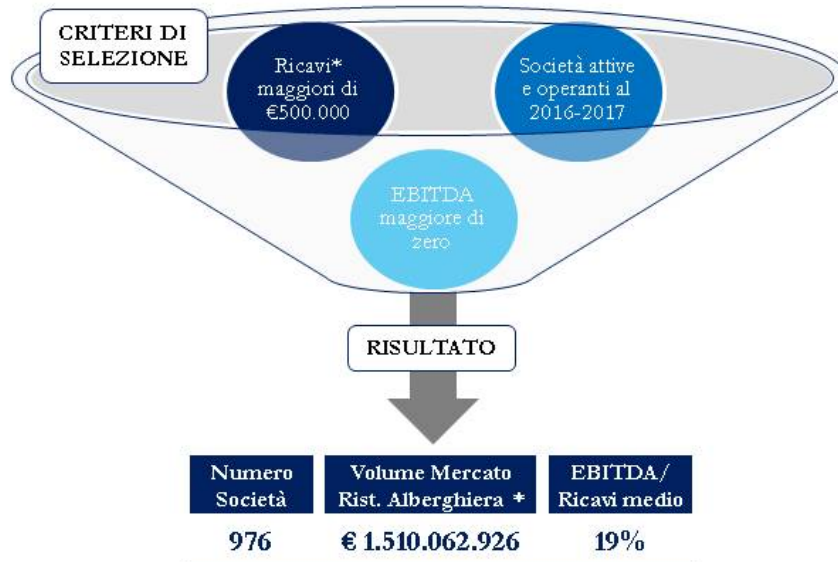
CRITERI DI SELEZIONE

Ricavi* maggiori di €500.000

Società attive e operanti al 2016-2017

EBITDA maggiore di zero

RISULTATO

| Numero Società | Volume Mercato Rist. Alberghiera * | EBITDA/ Ricavi medio |
|---|---|---|
| 976 | € 1.510.062.926 | 19% |